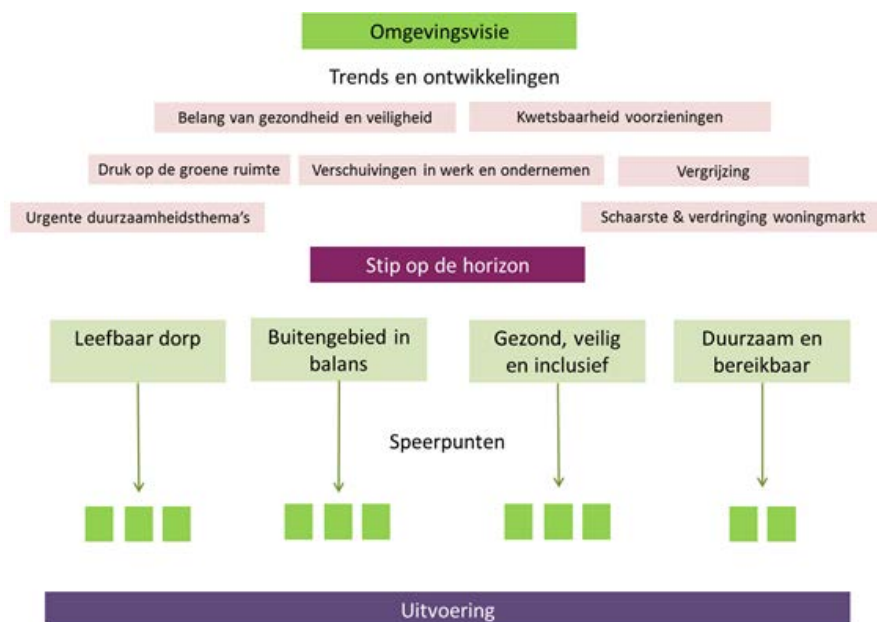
Omgevingsvisie

Trends en ontwikkelingen

Belang van gezondheid en veiligheid

Kwetsbaarheid voorzieningen

Druk op de groene ruimte

Verschuivingen in werk en ondernemen

Vergrijzing

Urgente duurzaamheidsthema's

Schaarste & verdringing woningmarkt

Stip op de horizon

Leefbaar dorp

Buitengebied in balans

Gezond, veilig en inclusief

Duurzaam en bereikbaar

Speerpunten

Uitvoering